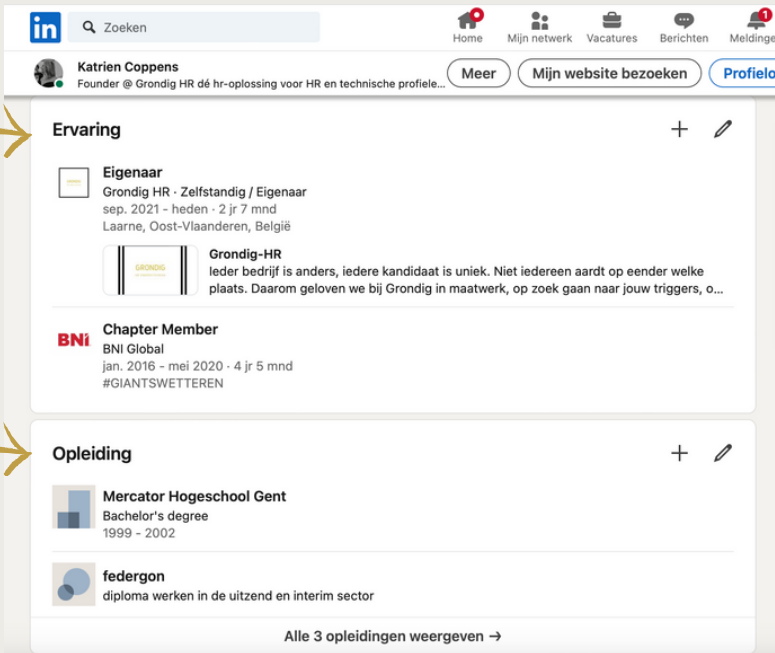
in Zoeken

Home Mijn netwerk Vacatures Berichten Meldinge

1

Katrien Coppens
Founder @ Grondig HR dé hr-oplossing voor HR en technische profiele...

Meer Mijn website bezoeken Profielo

Ervaring

Eigenaar
Grondig HR · Zelfstandig / Eigenaar
sep. 2021 - heden · 2 jr 7 mnd
Laarne, Oost-Vlaanderen, België

GRONDIG

Grondig-HR
Ieder bedrijf is anders, iedere kandidaat is uniek. Niet iedereen aardt op eender welke plaats. Daarom geloven we bij Grondig in maatwerk, op zoek gaan naar jouw triggers, o...

BNI

Chapter Member
BNI Global
jan. 2016 - mei 2020 · 4 jr 5 mnd
#GIANTSWETTEREN

Opleiding

Mercator Hogeschool Gent
Bachelor's degree
1999 - 2002

federgon
diploma werken in de uitzend en interim sector

Alle 3 opleidingen weergeven →